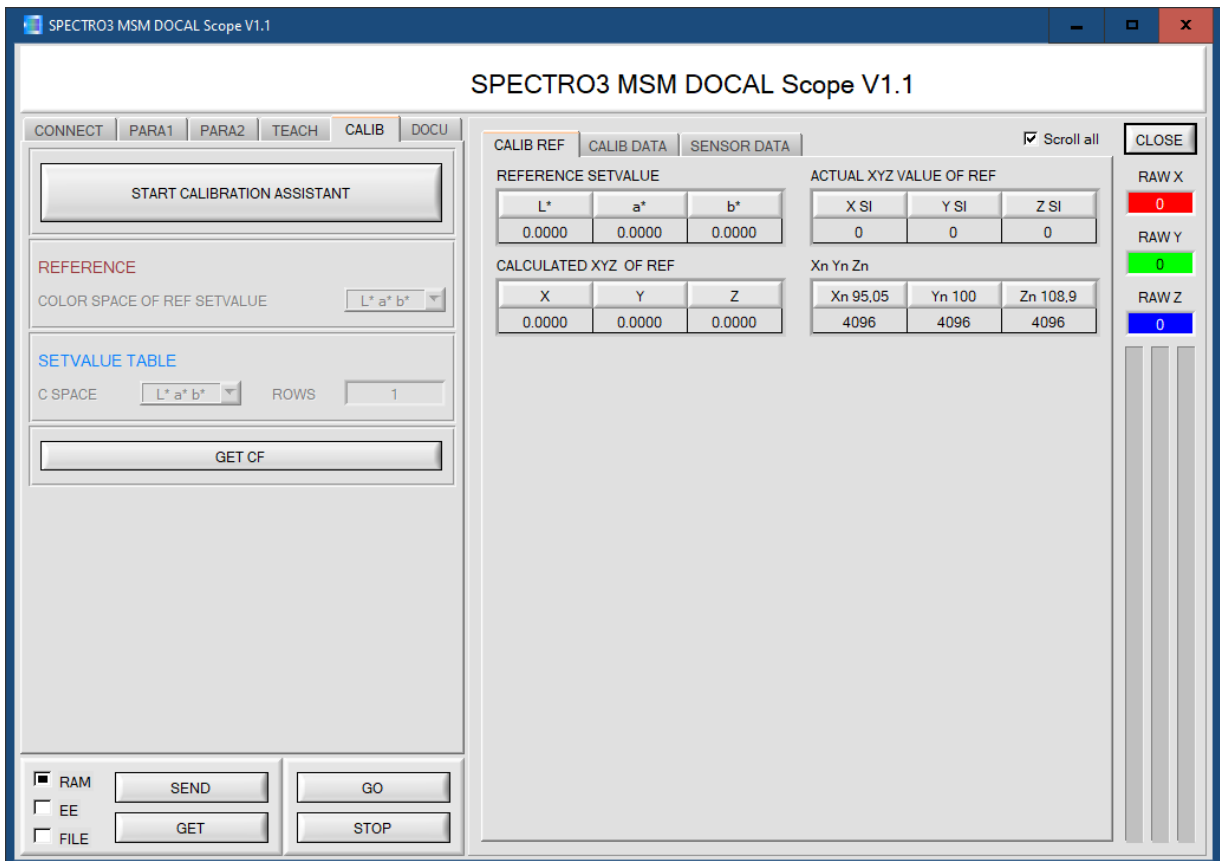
SPECTRO3 MSM DOCAL Scope V1.1

SPECTRO3 MSM DOCAL Scope V1.1

CONNECT PARA1 PARA2 TEACH CALIB DOCU

START CALIBRATION ASSISTANT

REFERENCE

COLOR SPACE OF REF SETVALUE L* a* b*

SETVALUE TABLE

C SPACE L* a* b* ROWS 1

GET CF

RAM
EE
FILE

SEND
GET

GO
STOP

CALIB REF CALIB DATA SENSOR DATA

Scroll all

CLOSE

REFERENCE SETVALUE

| L* | a* | b* |
|---|---|---|
| 0.0000 | 0.0000 | 0.0000 |

ACTUAL XYZ VALUE OF REF

| X SI | Y SI | Z SI |
|---|---|---|
| 0 | 0 | 0 |

CALCULATED XYZ OF REF

| X | Y | Z |
|---|---|---|
| 0.0000 | 0.0000 | 0.0000 |

Xn Yn Zn

| Xn 95,05 | Yn 100 | Zn 108,9 |
|---|---|---|
| 4096 | 4096 | 4096 |

RAW X
0
RAW Y
0
RAW Z
0